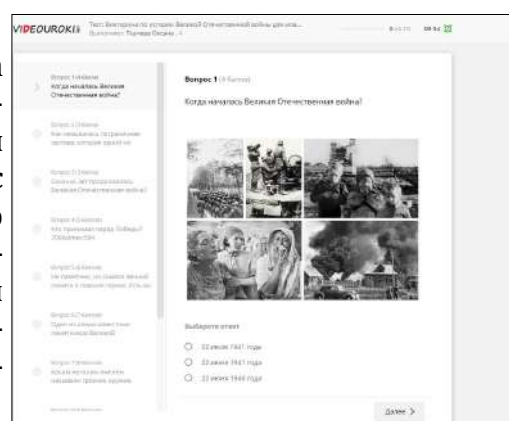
VIDEOUROKI Тест: Викторина по истории Великой Отечественной войны для нача...
Выполняет: Тарасова Оксана, 4

Вопрос 1 (4 балла)
Когда началась Великая Отечественная война?

Вопрос 2 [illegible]
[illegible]

Вопрос 3 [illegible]
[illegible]

Вопрос 4 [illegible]
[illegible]

Вопрос 5 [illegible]
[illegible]

Вопрос 6 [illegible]
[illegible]

Вопрос 7 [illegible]
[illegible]

Вопрос 1 (4 балла)

Когда началась Великая Отечественная война?

Выберите ответ

22 июня 1941 года
22 июня 1941 года
22 июня 1944 года

Далее >